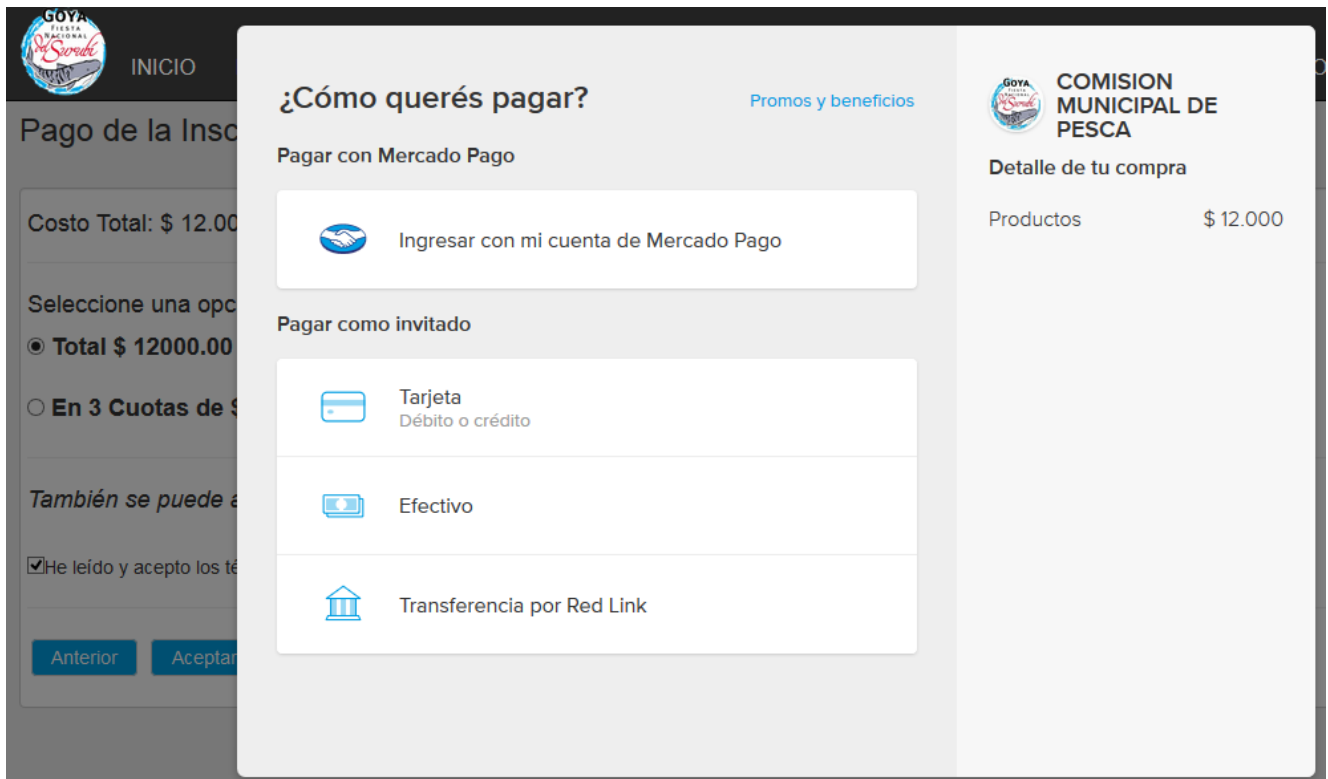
GOYA FIESTA NACIONAL del Surubí

INICIO

Pago de la Insc

Costo Total: $ 12.00

Seleccione una opc

Total $ 12000.00

En 3 Cuotas de $

También se puede a

He leído y acepto los té

Anterior

Aceptar

¿Cómo querés pagar?

Promos y beneficios

Pagar con Mercado Pago

Ingresar con mi cuenta de Mercado Pago

Pagar como invitado

Tarjeta
Débito o crédito

Efectivo

Transferencia por Red Link

GOYA FIESTA NACIONAL del Surubí

COMISION MUNICIPAL DE PESCA

Detalle de tu compra

| Productos | $ 12.000 |
|---|---|